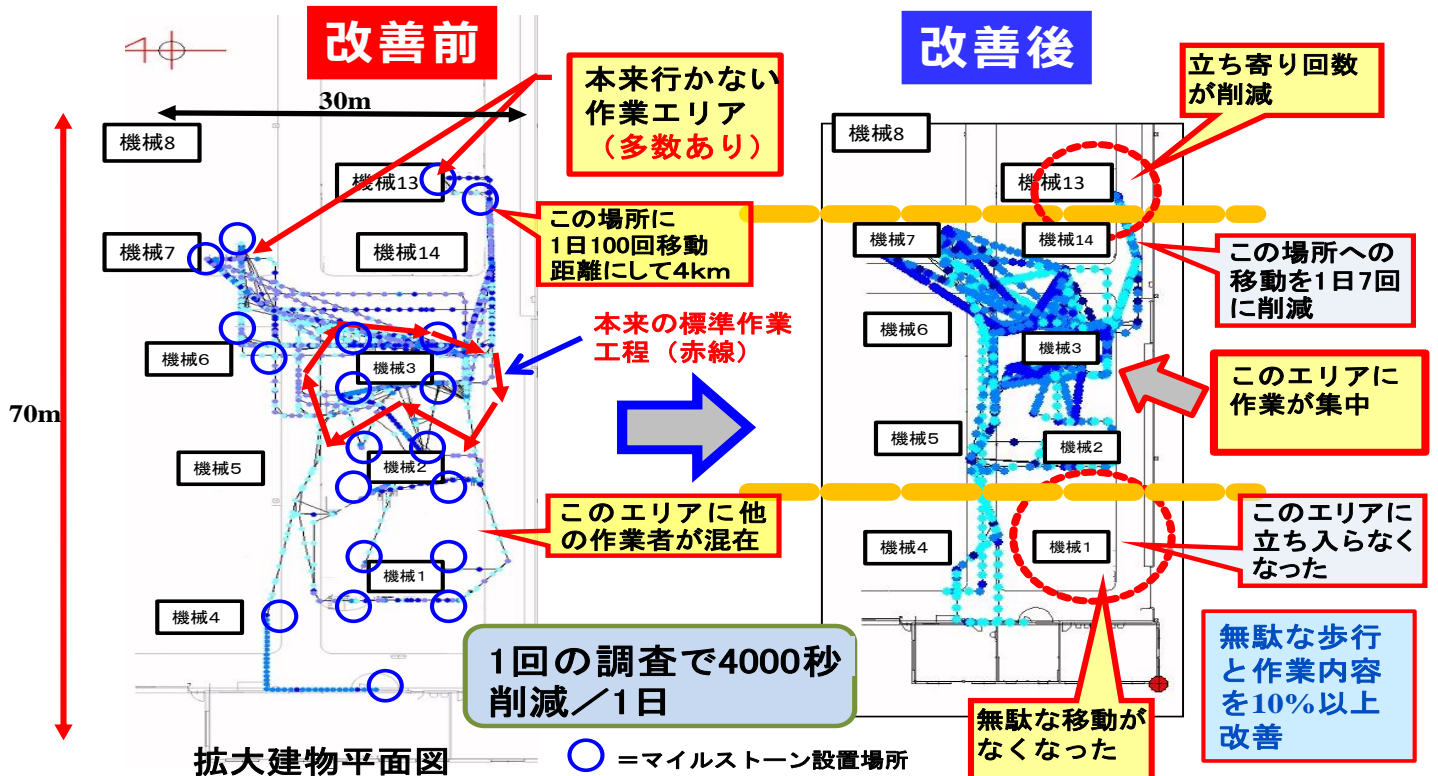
改善前

改善後

30m

70m

本来行かない作業エリア（多数あり）

機械8

機械13

機械14

機械7

この場所に1日100回移動距離にして4km

機械6

機械3

本来の標準作業工程（赤線）

機械2

機械5

このエリアに他の作業者が混在

機械1

機械4

1回の調査で4000秒削減／1日

拡大建物平面図

○ ＝マイルストーン設置場所

立ち寄り回数が削減

機械8

機械13

機械7

機械14

この場所への移動を1日7回に削減

機械6

機械3

このエリアに作業が集中

機械5

機械2

このエリアに立ち入らなくなった

機械4

機械1

無駄な移動がなくなった

無駄な歩行と作業内容を10%以上改善